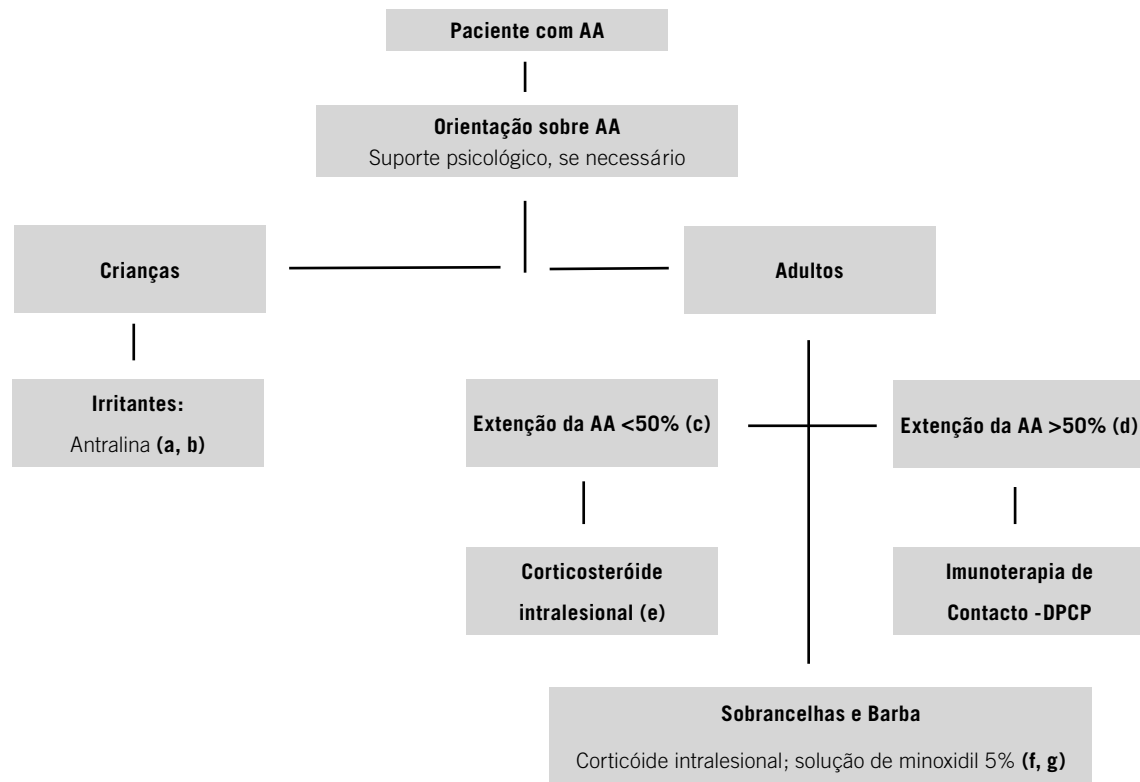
Paciente com AA

Orientação sobre AA
Suporte psicológico, se necessário

Crianças

Adultos

Irritantes:
Antralina (a, b)

Extenção da AA <50% (c)

Extenção da AA >50% (d)

Corticosteróide intralesional (e)

Imunoterapia de Contacto -DPCP

Sobrancelhas e Barba
Corticóide intralesional; solução de minoxidil 5% (f, g)